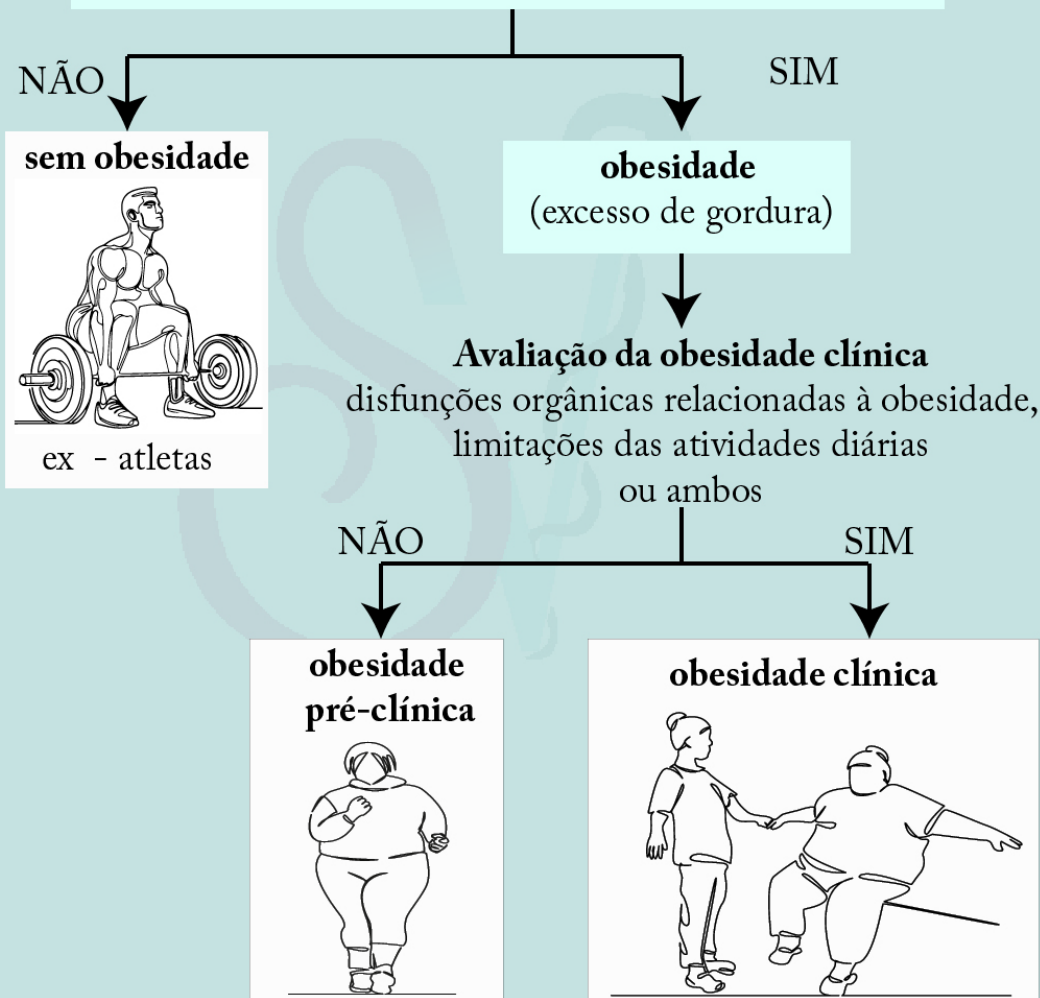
NÃO

SIM

sem obesidade

ex - atletas

obesidade
(excesso de gordura)

Avaliação da obesidade clínica
disfunções orgânicas relacionadas à obesidade, limitações das atividades diárias ou ambos

NÃO

SIM

obesidade pré-clínica

obesidade clínica